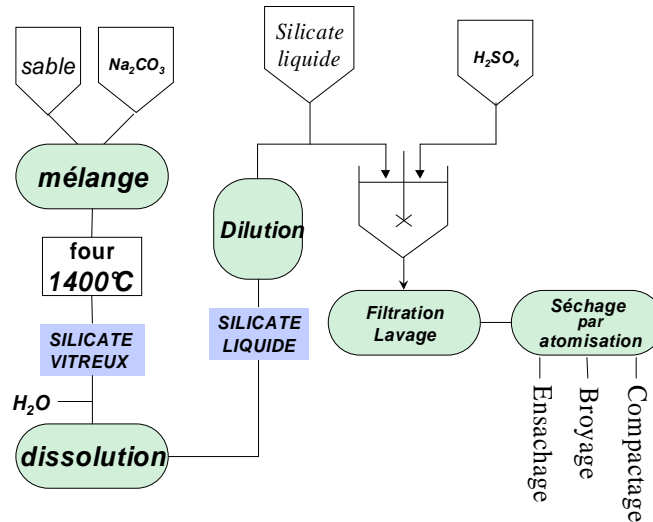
sable

$Na_2CO_3$

Silicate liquide

$H_2SO_4$

mélange

Dilution

four 1400℃

SILICATE VITREUX

SILICATE LIQUIDE

Filtration Lavage

Séchage par atomisation

$H_2O$

dissolution

Ensachage

Broyage

Compactage